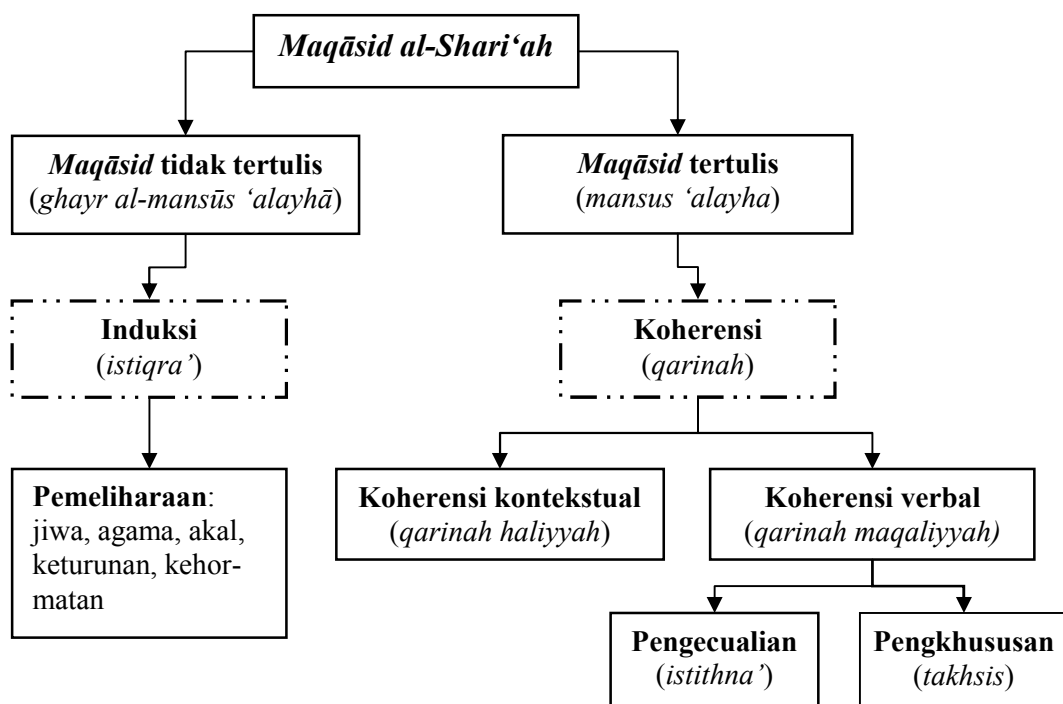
Maqāsid al-Shari'ah

Maqāsid tidak tertulis
(ghayr al-mansūs 'alayhā)

Maqāsid tertulis
(mansus 'alayha)

Induksi
(istiqra')

Koherensi
(qarinah)

Pemeliharaan:
jiwa, agama, akal, keturunan, kehormatan

Koherensi kontekstual
(qarinah haliyyah)

Koherensi verbal
(qarinah maqaliyyah)

Pengecualian
(istithna')

Pengkhususan
(takhsis)